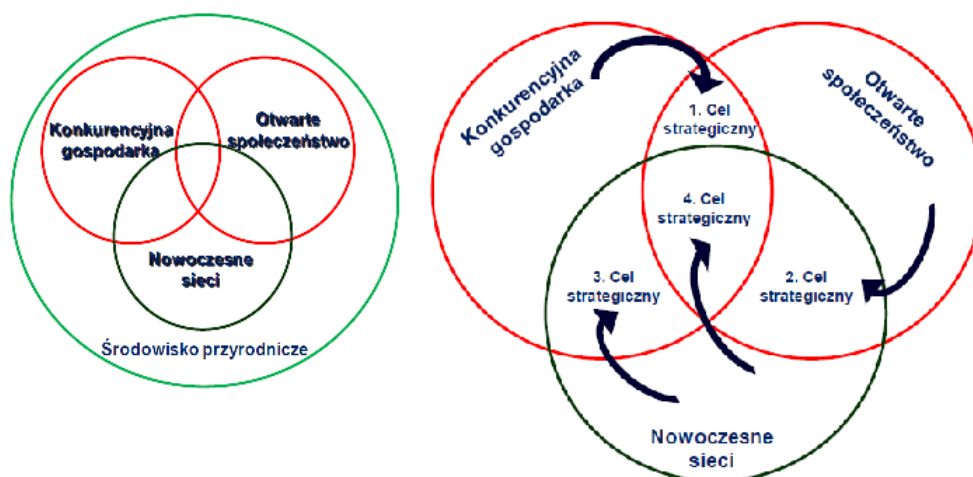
Konkurencyjna gospodarka

Otwarte społeczeństwo

Nowoczesne sieci

Środowisko przyrodnicze

Konkurencyjna gospodarka

Otwarte społeczeństwo

1. Cel strategiczny

4. Cel strategiczny

3. Cel strategiczny

2. Cel strategiczny

Nowoczesne sieci